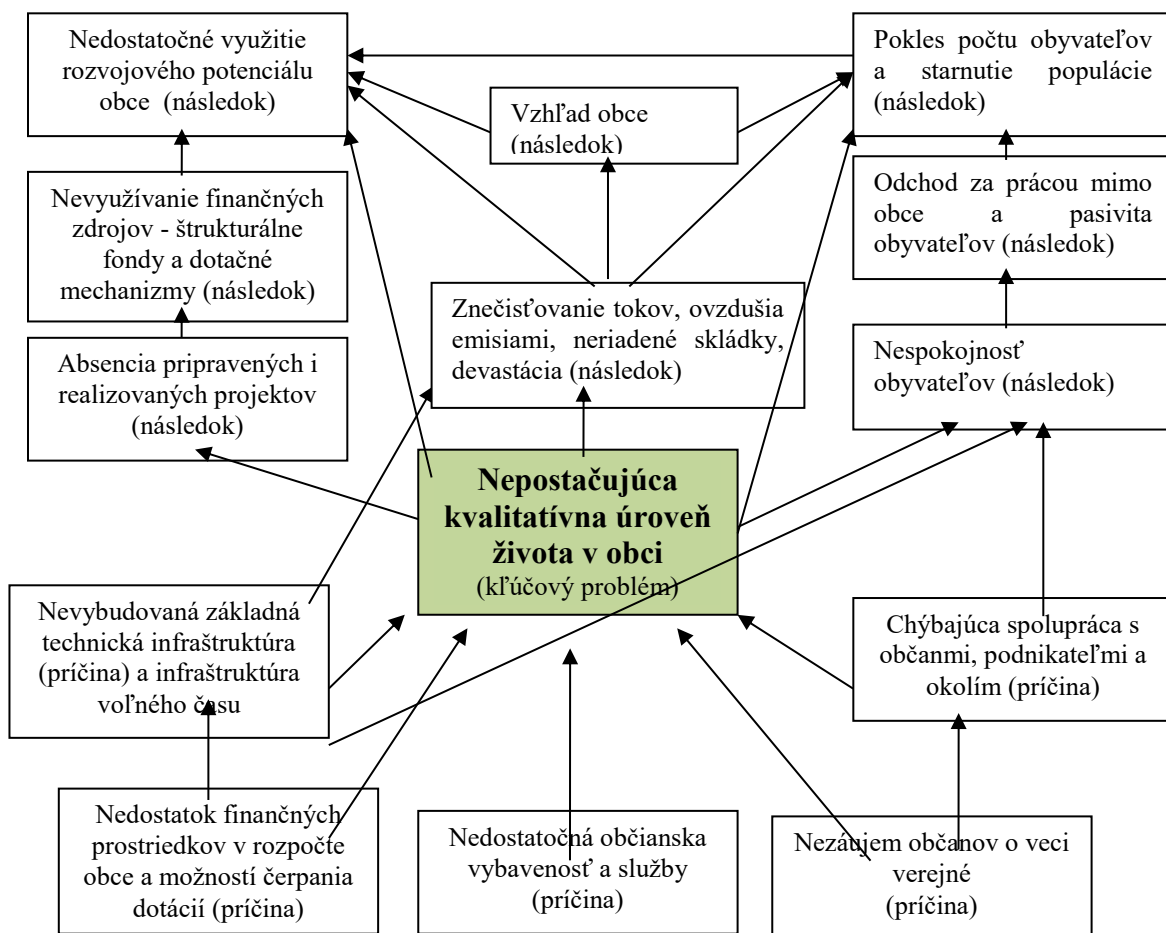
Nedostatočné využitie rozvojového potenciálu obce (následok)

Pokles počtu obyvateľov a starnutie populácie (následok)

Vzhľad obce (následok)

Nevyužívanie finančných zdrojov - štrukturálne fondy a dotačné mechanizmy (následok)

Odchod za prácou mimo obce a pasivita obyvateľov (následok)

Znečisťovanie tokov, ovzdušia emisiami, neriadené skládky, devastácia (následok)

Absencia pripravených i realizovaných projektov (následok)

Nespokojnosť obyvateľov (následok)

**Nepostačujúca kvalitatívna úroveň života v obci**
(kľúčový problém)

Nevybudovaná základná technická infraštruktúra (príčina) a infraštruktúra voľného času

Chýbajúca spolupráca s občanmi, podnikateľmi a okolím (príčina)

Nedostatok finančných prostriedkov v rozpočte obce a možností čerpania dotácií (príčina)

Nedostatočná občianska vybavenosť a služby (príčina)

Nezáujem občanov o veci verejné (príčina)